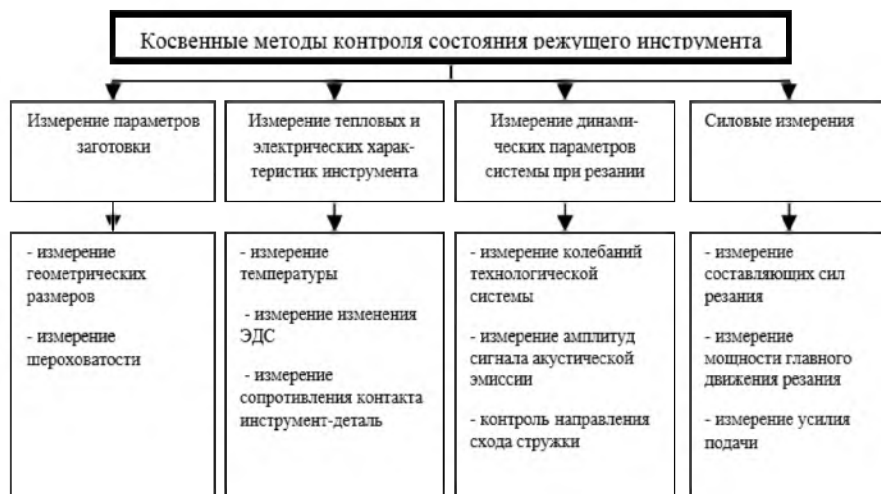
Косвенные методы контроля состояния режущего инструмента

Измерение параметров заготовки

Измерение тепловых и электрических характеристик инструмента

Измерение динамических параметров системы при резании

Силовые измерения

- измерение геометрических размеров

- измерение шероховатости

- измерение температуры

- измерение изменения ЭДС

- измерение сопротивления контакта инструмент-деталь

- измерение колебаний технологической системы

- измерение амплитуд сигнала акустической эмиссии

- контроль направления схода стружки

- измерение составляющих сил резания

- измерение мощности главного движения резания

- измерение усилия подачи